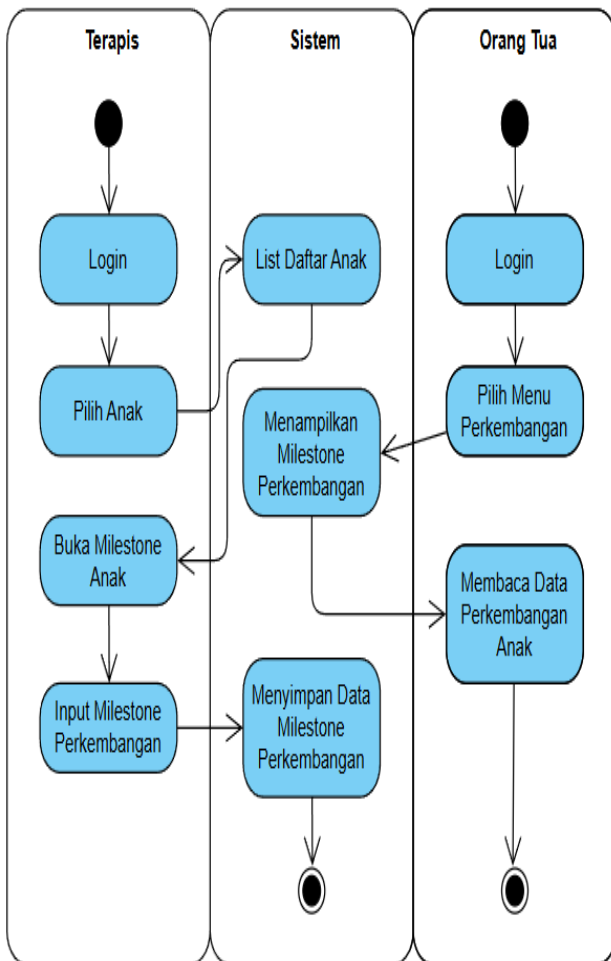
Terapis

Sistem

Orang Tua

Login

List Daftar Anak

Login

Pilih Anak

Menampilkan Milestone Perkembangan

Pilih Menu Perkembangan

Buka Milestone Anak

Membaca Data Perkembangan Anak

Input Milestone Perkembangan

Menyimpan Data Milestone Perkembangan